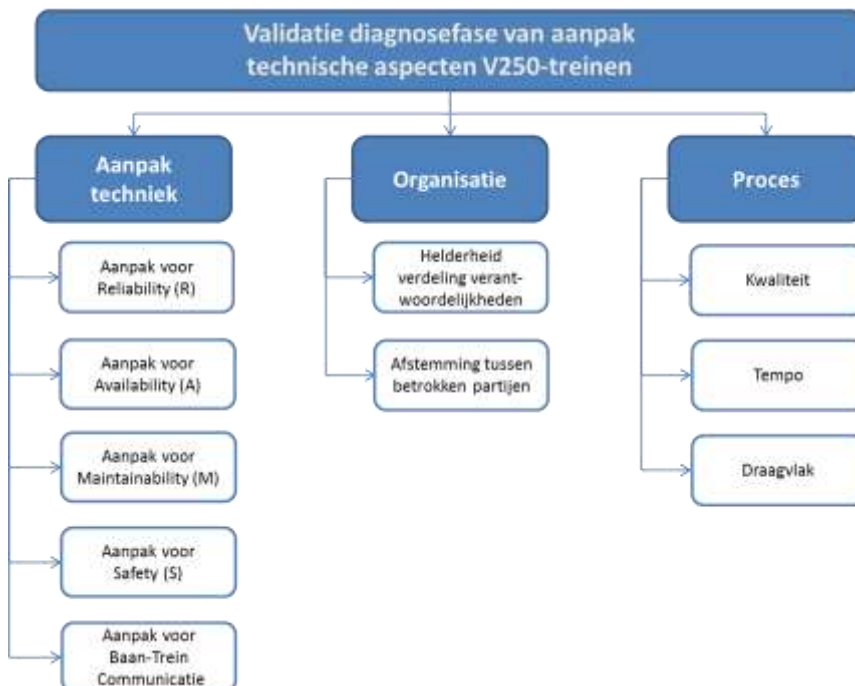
Validatie diagnosefase van aanpak technische aspecten V250-treinen

Aanpak techniek

Aanpak voor Reliability (R)

Aanpak voor Availability (A)

Aanpak voor Maintainability (M)

Aanpak voor Safety (S)

Aanpak voor Baan-Trein Communicatie

Organisatie

Helderheid verdeling verantwoordelijkheden

Afstemming tussen betrokken partijen

Proces

Kwaliteit

Tempo

Draagvlak